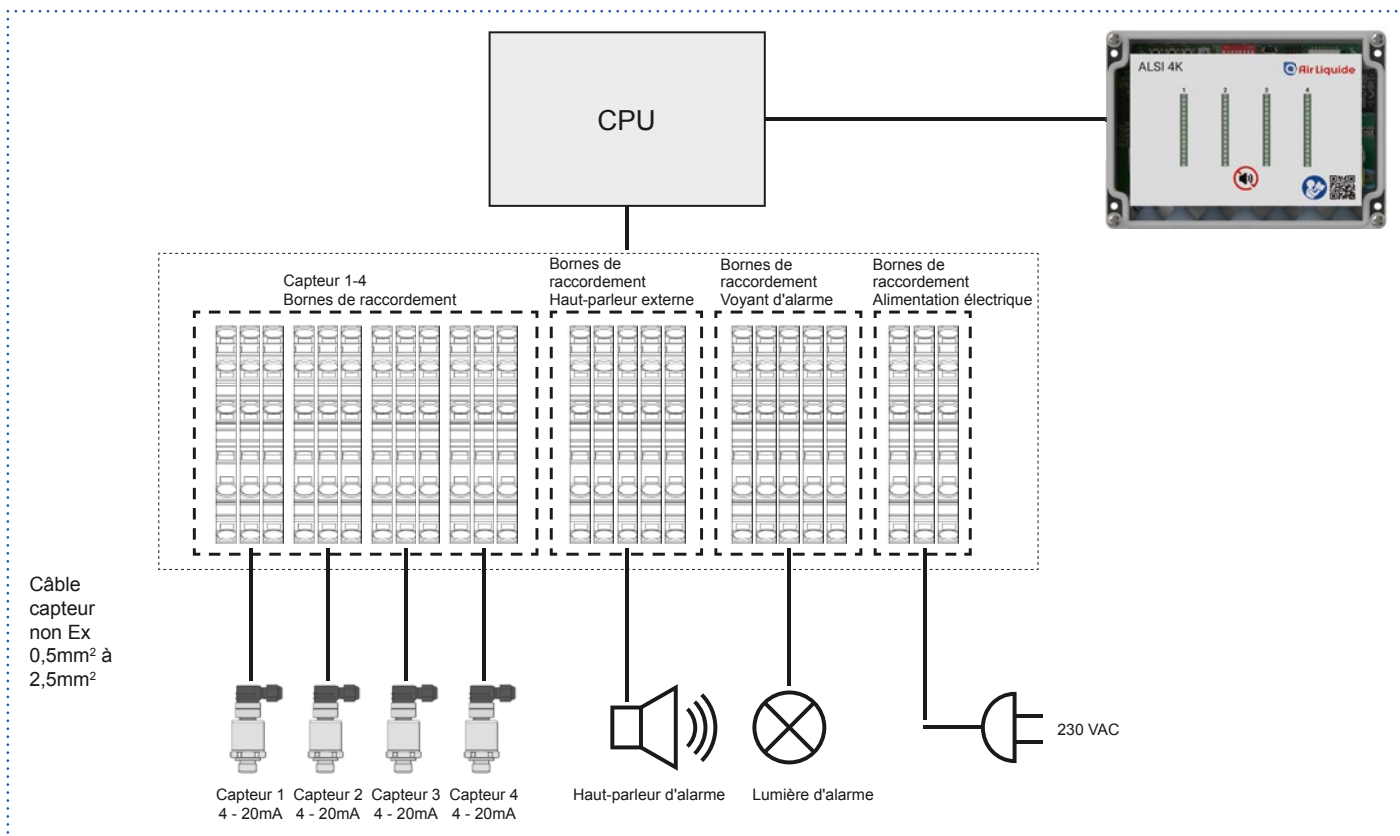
CPU

ALSI 4K

Air Liquide

1 2 3 4

Capteur 1-4
Bornes de raccordement

Bornes de raccordement
Haut-parleur externe

Bornes de raccordement
Voyant d'alarme

Bornes de raccordement
Alimentation électrique

Câble capteur non Ex $0,5mm^2$ à $2,5mm^2$

Capteur 1
4 - 20mA

Capteur 2
4 - 20mA

Capteur 3
4 - 20mA

Capteur 4
4 - 20mA

Haut-parleur d'alarme

Lumière d'alarme

230 VAC